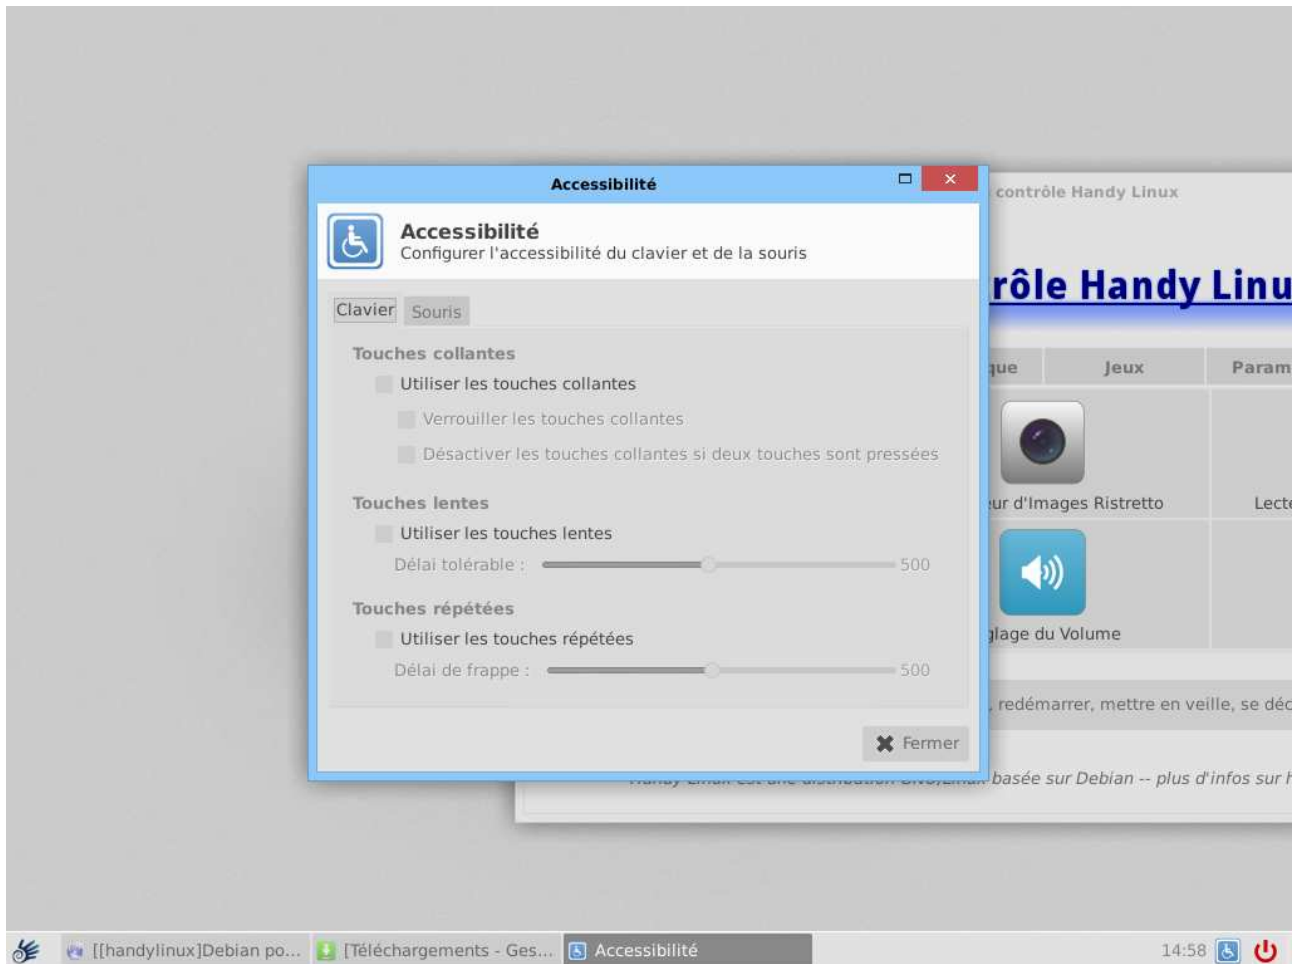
Accessibilité

Accessibilité
Configurer l'accessibilité du clavier et de la souris

Clavier Souris

Touches collantes
Utiliser les touches collantes
Verrouiller les touches collantes
Désactiver les touches collantes si deux touches sont pressées

Touches lentes
Utiliser les touches lentes
Délai tolérable : 500

Touches répétées
Utiliser les touches répétées
Délai de frappe : 500

Fermer

contrôle Handy Linux
rôle Handy Linu
que | Jeux | Param
ur d'Images Ristretto
Lecte
glage du Volume
, redémarrer, mettre en veille, se déc
basée sur Debian -- plus d'infos sur h

[[handylinux]Debian po... [Téléchargements - Ges... Accessibilité 14:58